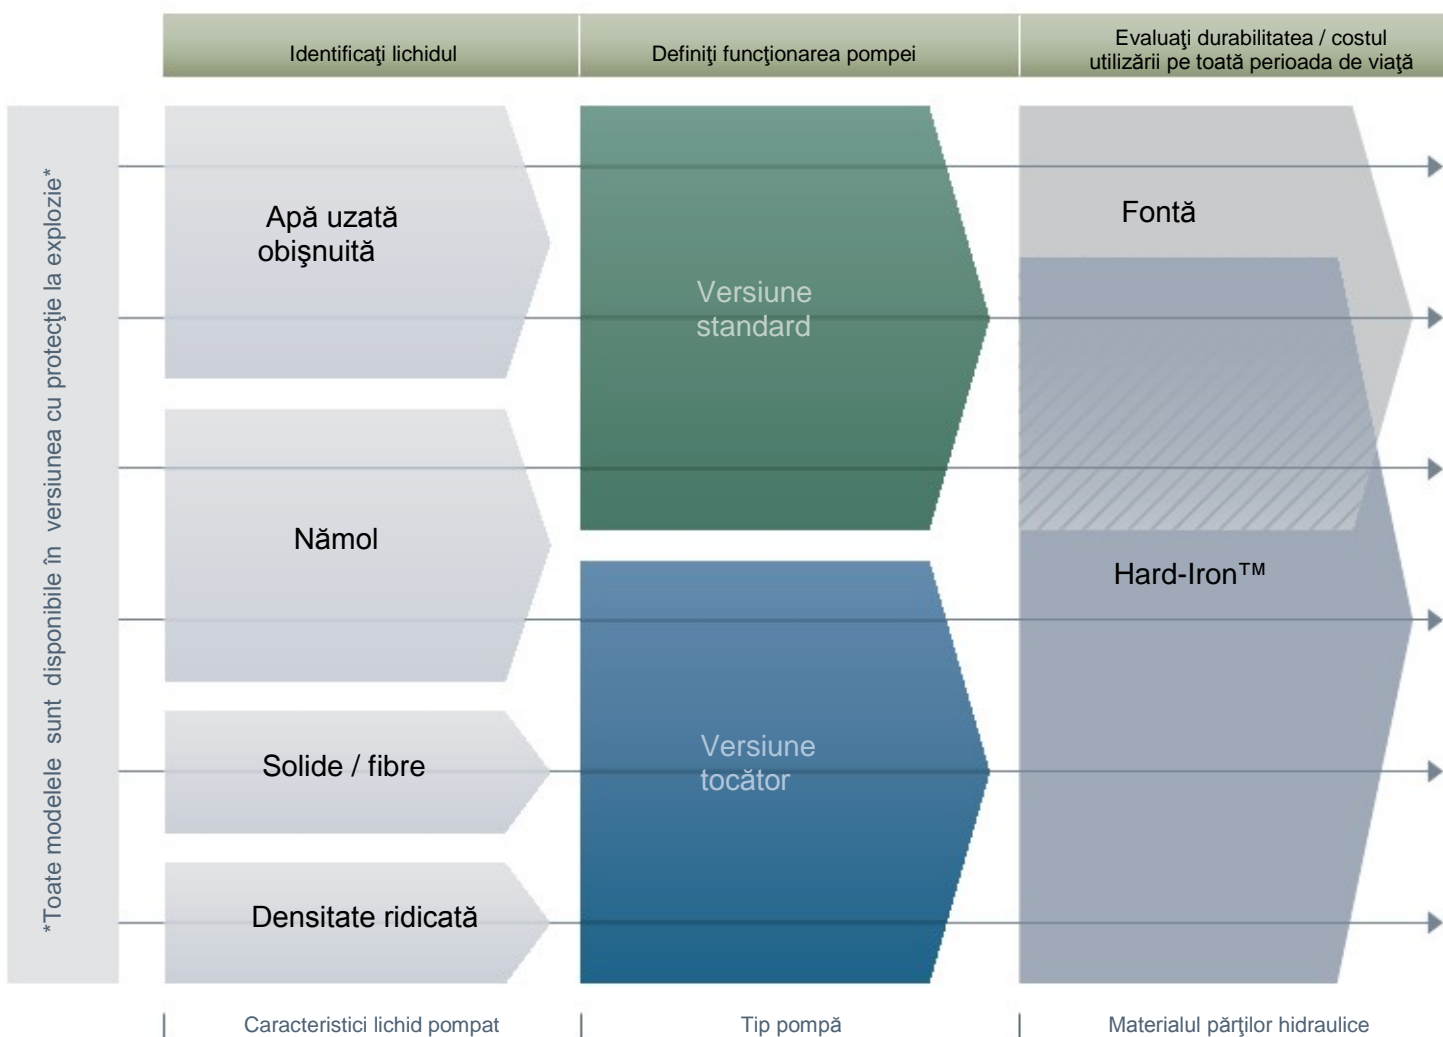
Identificaţi lichidul

Definiţi funcţionarea pompei

Evaluaţi durabilitatea / costul utilizării pe toată perioada de viaţă

*Toate modelele sunt disponibile în versiunea cu protecţie la explozie*

Apă uzată obişnuită

Nămol

Solide / fibre

Densitate ridicată

Versiune standard

Versiune tocător

Fontă

Hard-Iron™

Caracteristici lichid pompat

Tip pompă

Materialul părţilor hidraulice